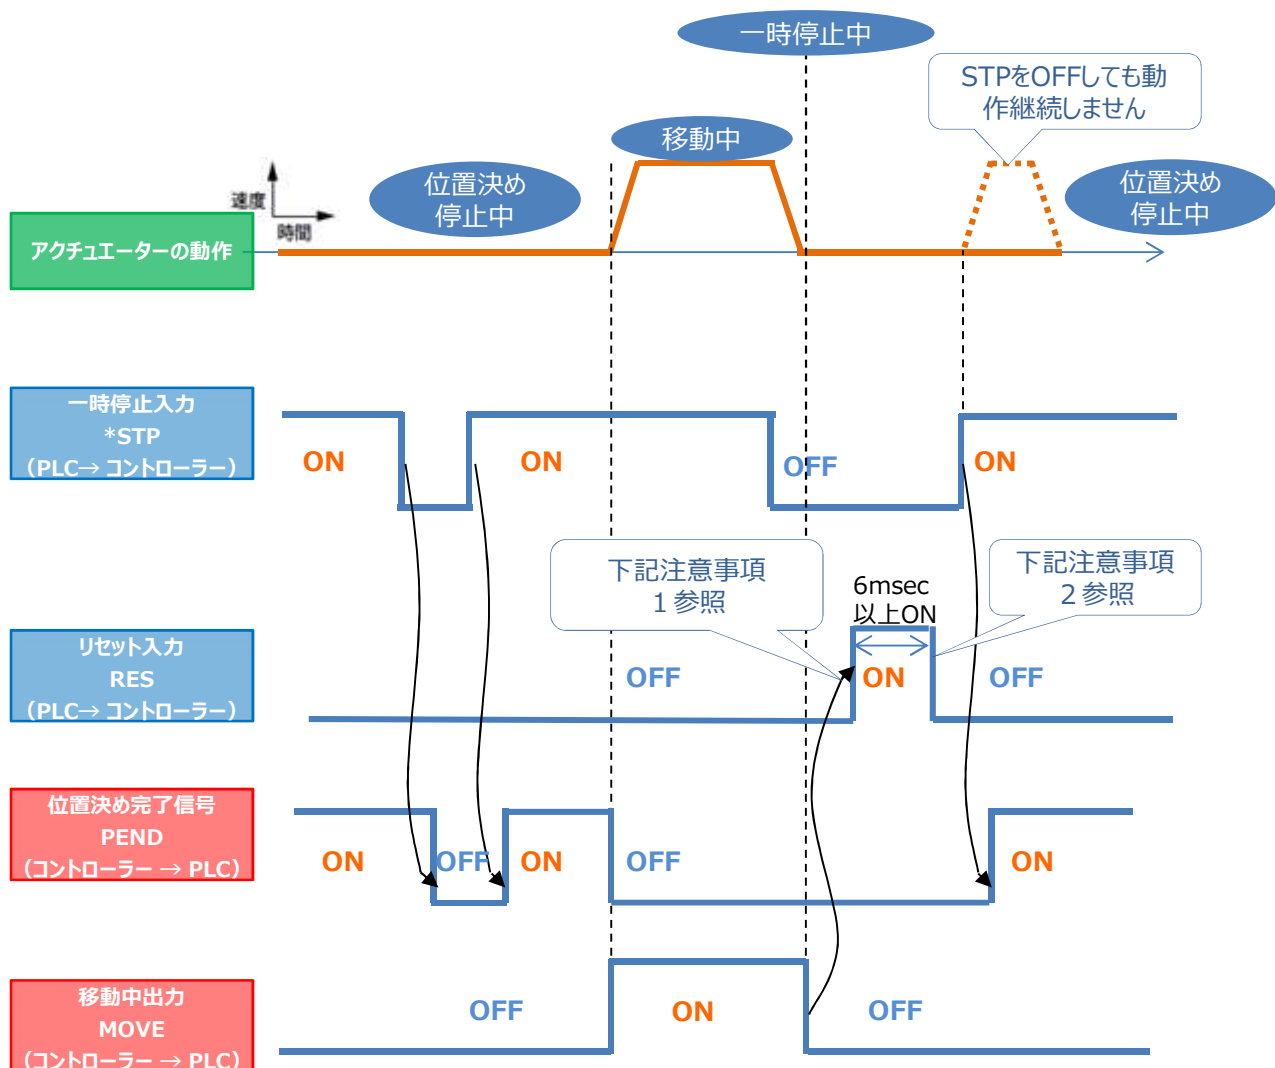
一時停止中

STPをOFFしても動作継続しません

移動中

位置決め停止中

位置決め停止中

速度

時間

アクチュエーターの動作

一時停止入力
*STP
(PLC→ コントローラー)

ON

ON

OFF

ON

下記注意事項
1 参照

6msec
以上ON

下記注意事項
2 参照

リセット入力
RES
(PLC→ コントローラー)

OFF

ON

OFF

位置決め完了信号
PEND
(コントローラー → PLC)

ON

OFF

ON

OFF

ON

移動中出力
MOVE
(コントローラー → PLC)

OFF

ON

OFF